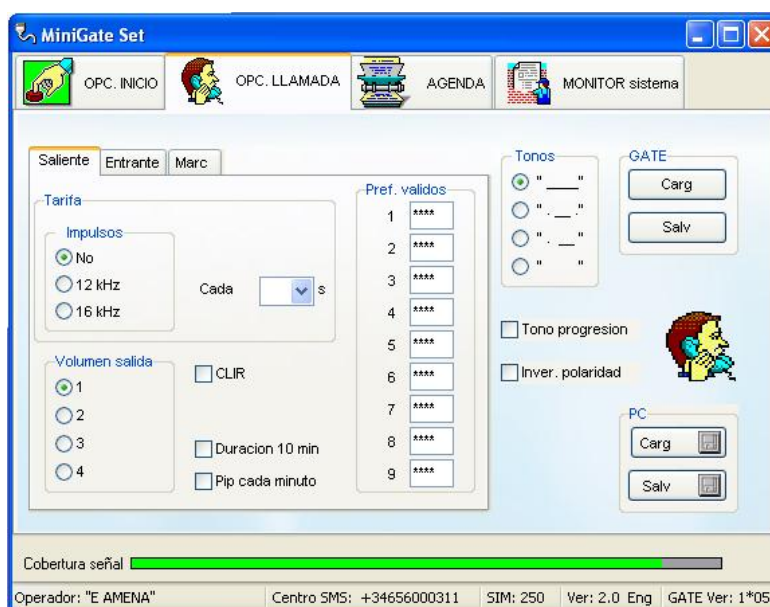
MiniGate Set

OPC. INICIO

OPC. LLAMADA

AGENDA

MONITOR sistema

Saliente

Entrante

Marc

Tarifa

Impulsos

No

12 kHz

16 kHz

Cada

s

Volumen salida

1

2

3

4

CLIR

Duracion 10 min

Pip cada minuto

Pref. validos

1 ****

2 ****

3 ****

4 ****

5 ****

6 ****

7 ****

8 ****

9 ****

Tonos

"___"

"._."

"._"

"  "

Tono progresion

Inver. polaridad

GATE

Carg

Salv

PC

Carg

Salv

Cobertura señal

Operador: "E AMENA"

Centro SMS: +34656000311

SIM: 250

Ver: 2.0 Eng

GATE Ver: 1*05